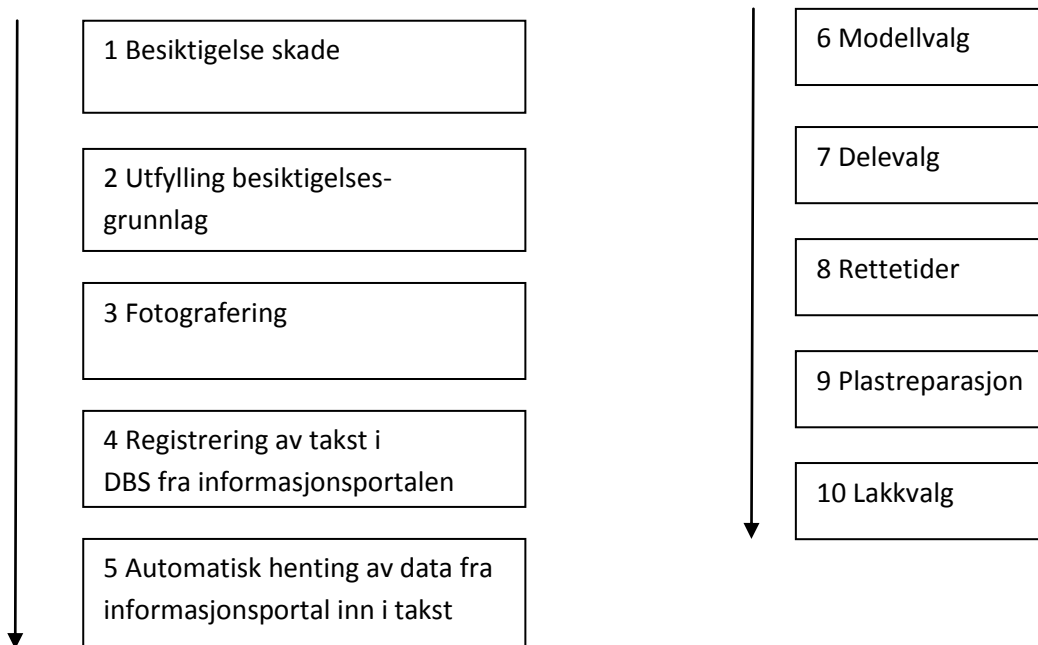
1 Besiktigelse skade

2 Utfylling besiktigelsesgrunnlag

3 Fotografering

4 Registrering av takst i DBS fra informasjonsportalen

5 Automatisk henting av data fra informasjonsportal inn i takst

6 Modellvalg

7 Delevalg

8 Rettetider

9 Plastreparasjon

10 Lakkvalg